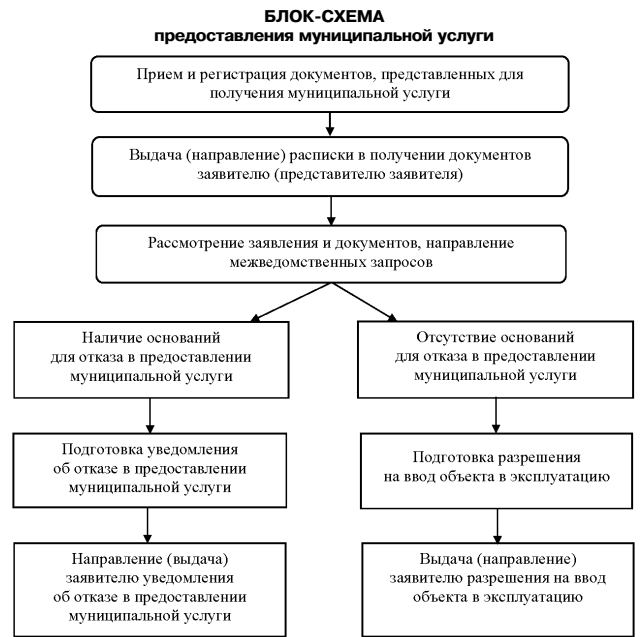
БЛОК-СХЕМА
предоставления муниципальной услуги

Прием и регистрация документов, представленных для получения муниципальной услуги

Выдача (направление) расписки в получении документов заявителю (представителю заявителя)

Рассмотрение заявления и документов, направление межведомственных запросов

Наличие оснований для отказа в предоставлении муниципальной услуги

Подготовка уведомления об отказе в предоставлении муниципальной услуги

Направление (выдача) заявителю уведомления об отказе в предоставлении муниципальной услуги

Отсутствие оснований для отказа в предоставлении муниципальной услуги

Подготовка разрешения на ввод объекта в эксплуатацию

Выдача (направление) заявителю разрешения на ввод объекта в эксплуатацию